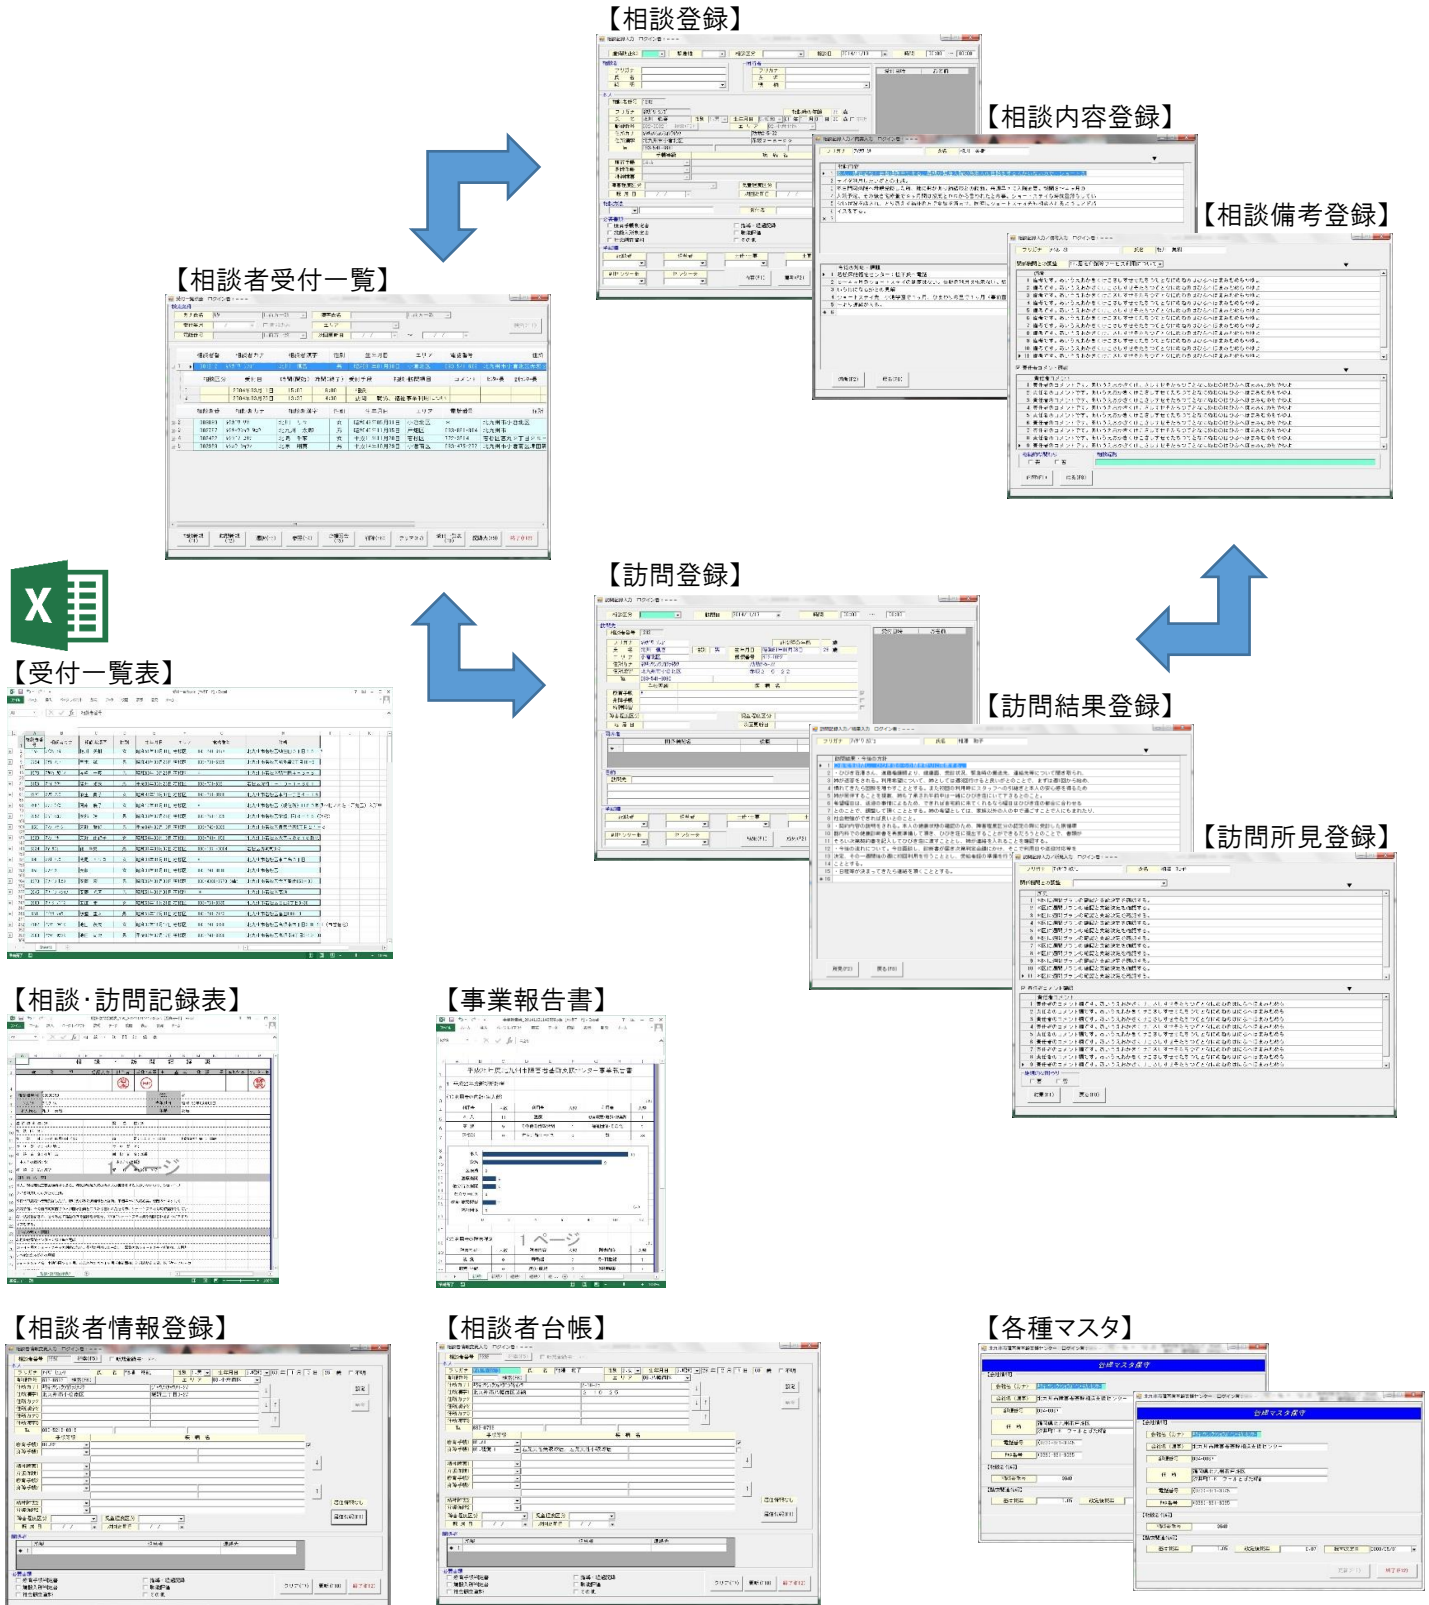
【相談登録】

【相談内容登録】

【相談備考登録】

【相談者受付一覧】

【訪問登録】

【受付一覧表】

【訪問結果登録】

【訪問所見登録】

【相談･訪問記録表】

【事業報告書】

1ページ

1ページ

【相談者情報登録】

【相談者台帳】

【各種マスタ】